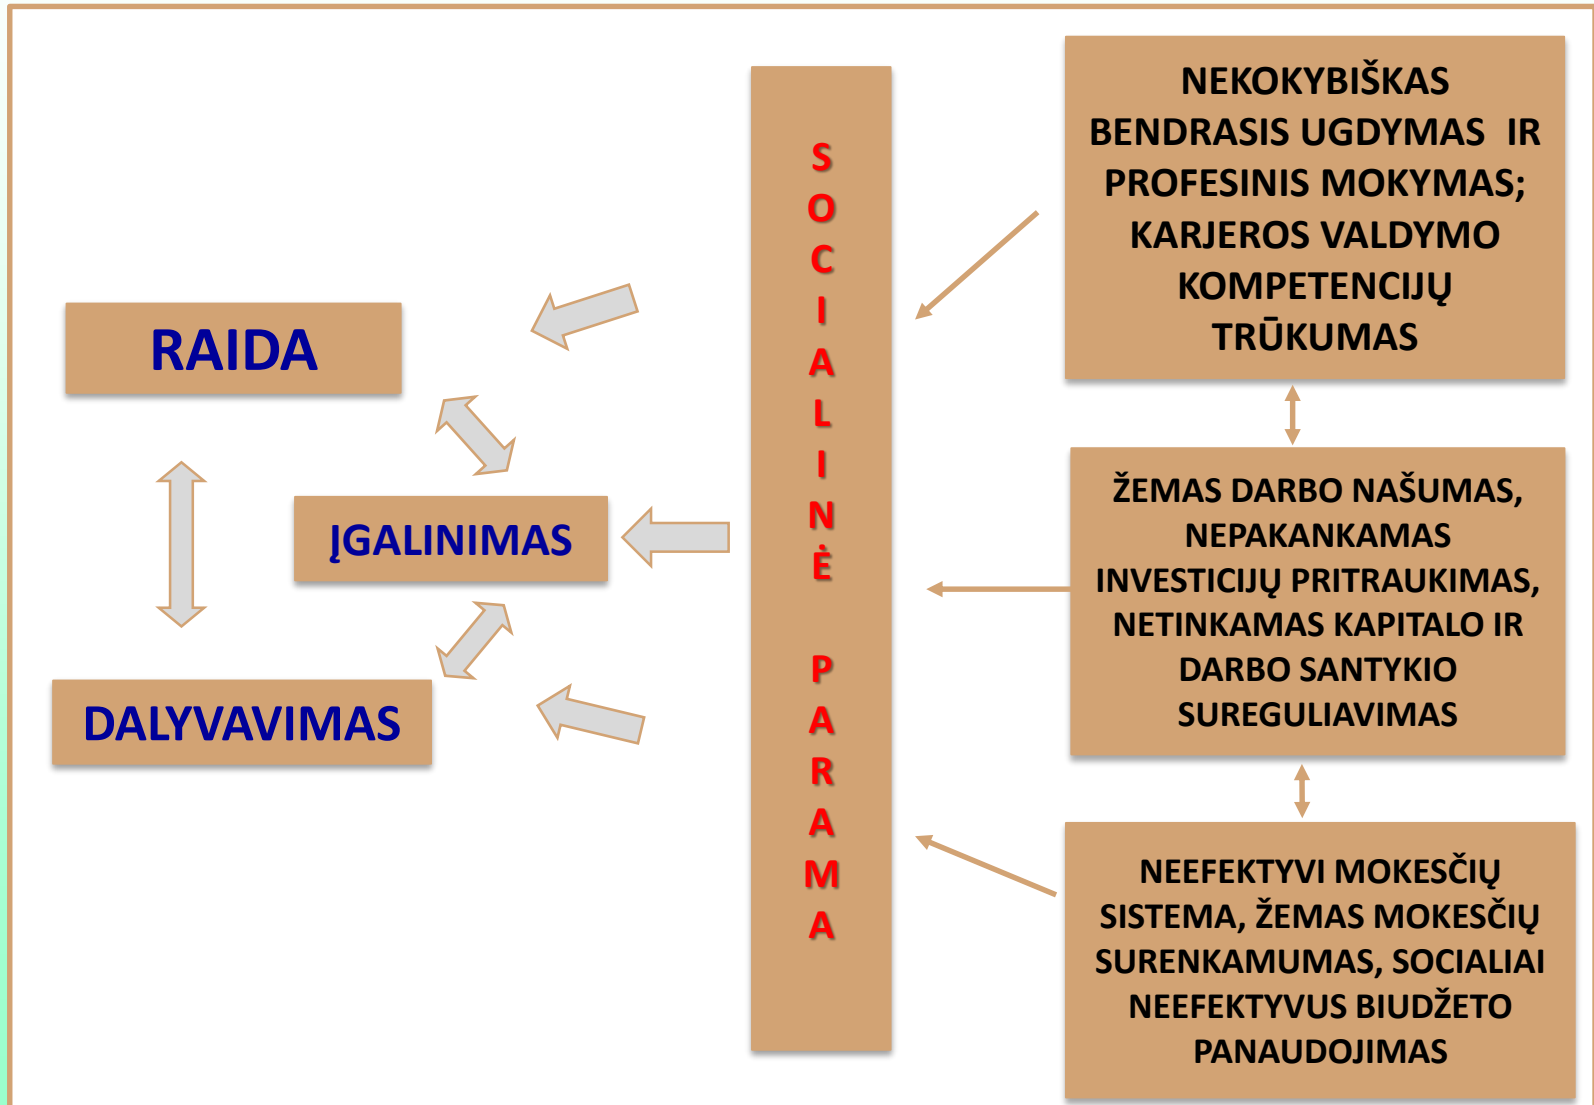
RAIDA

ĮGALINIMAS

DALYVAVIMAS

SOCIALINĖ PARAMA

NEKOKYBIŠKAS BENDRASIS UGDYMAS IR PROFESINIS MOKYMAS; KARJEROS VALDYMO KOMPETENCIJŲ TRŪKUMAS

ŽEMAS DARBO NAŠUMAS, NEPAKANKAMAS INVESTICIJŲ PRITRAUKIMAS, NETINKAMAS KAPITALO IR DARBO SANTYKIO SUREGULIAVIMAS

NEEFEKTYVI MOKESČIŲ SISTEMA, ŽEMAS MOKESČIŲ SURENKAMUMAS, SOCIALIAI NEEFEKTYVUS BIUDŽETO PANAUDOJIMAS